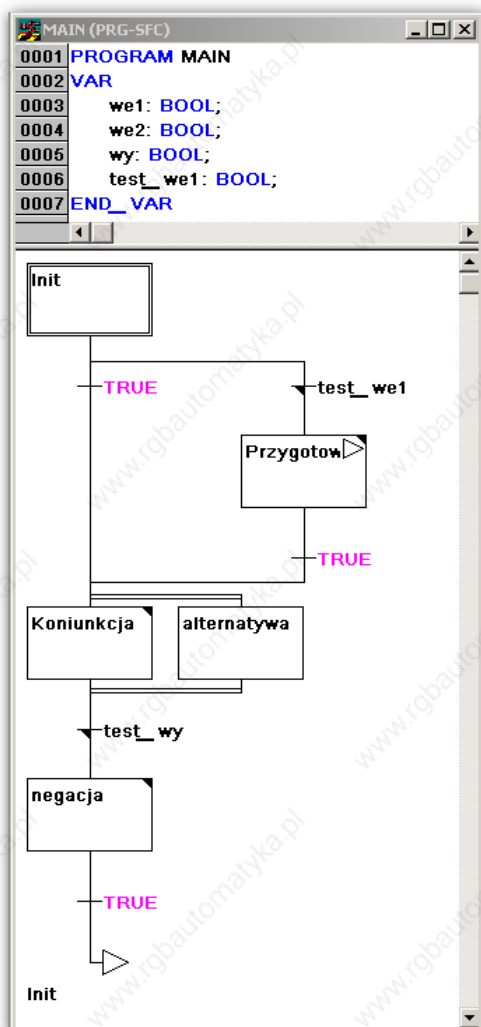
MAIN (PRG-SFC)

0001 PROGRAM MAIN
0002 VAR
0003 we1: BOOL;
0004 we2: BOOL;
0005 wy: BOOL;
0006 test_we1: BOOL;
0007 END_VAR

Init

TRUE

test_we1

Przygotow

TRUE

Koniunkcja

alternatywa

test_wy

negacja

TRUE

Init

www.rgbautomatyka.pl